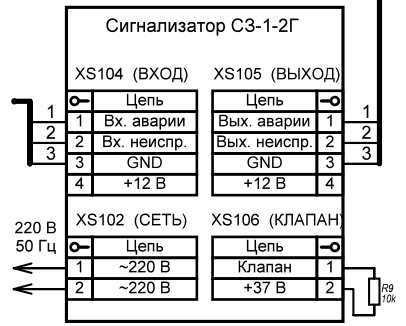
Сигнализатор СЗ-1-2Г

XS104 (ВХОД)

| | Цепь |
|---|---|
| 1 | Вх. аварии |
| 2 | Вх. неиспр. |
| 3 | GND |
| 4 | +12 В |

XS105 (ВЫХОД)

| Цепь | |
|---|---|
| Вых. аварии | 1 |
| Вых. неиспр. | 2 |
| GND | 3 |
| +12 В | 4 |

1
2
3

1
2
3

220 В
50 Гц

XS102 (СЕТЬ)

| | Цепь |
|---|---|
| 1 | ~220 В |
| 2 | ~220 В |

XS106 (КЛАПАН)

| Цепь | |
|---|---|
| Клапан | 1 |
| +37 В | 2 |

R9
10k